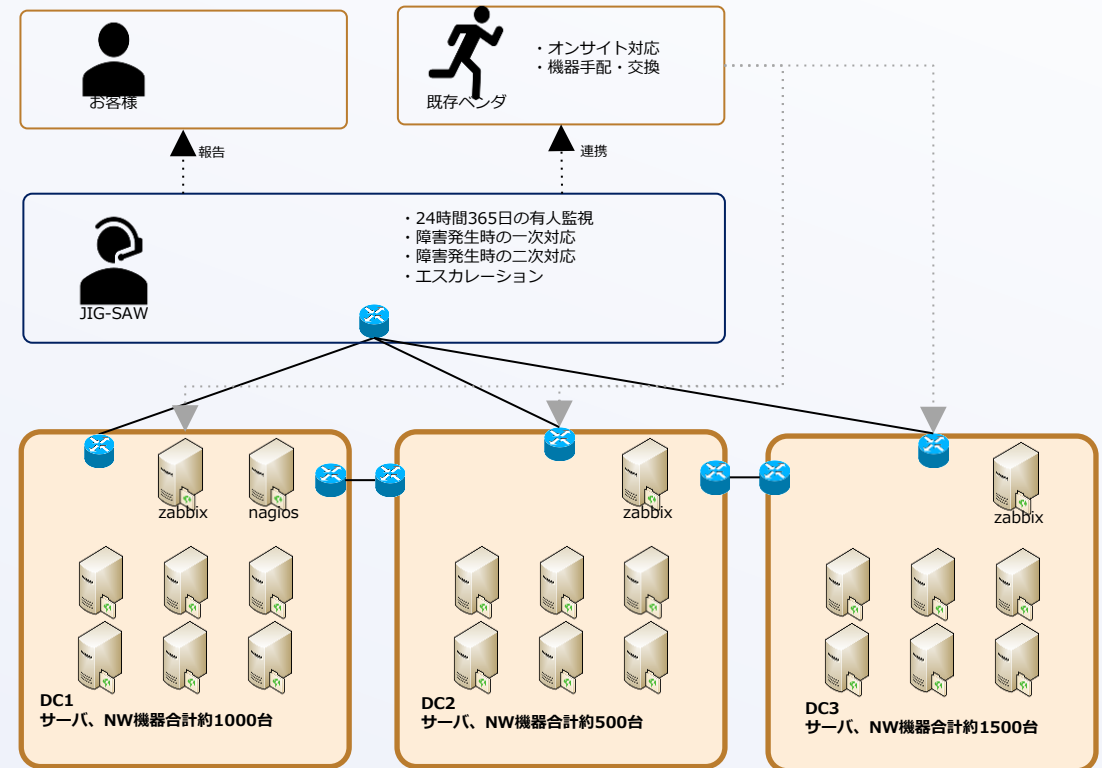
お客様

既存ベンダ

・オンサイト対応
・機器手配・交換

報告

連携

JIG-SAW

・24時間365日の有人監視
・障害発生時の一次対応
・障害発生時の二次対応
・エスカレーション

zabbix

nagios

zabbix

zabbix

DC1
サーバ、NW機器合計約1000台

DC2
サーバ、NW機器合計約500台

DC3
サーバ、NW機器合計約1500台